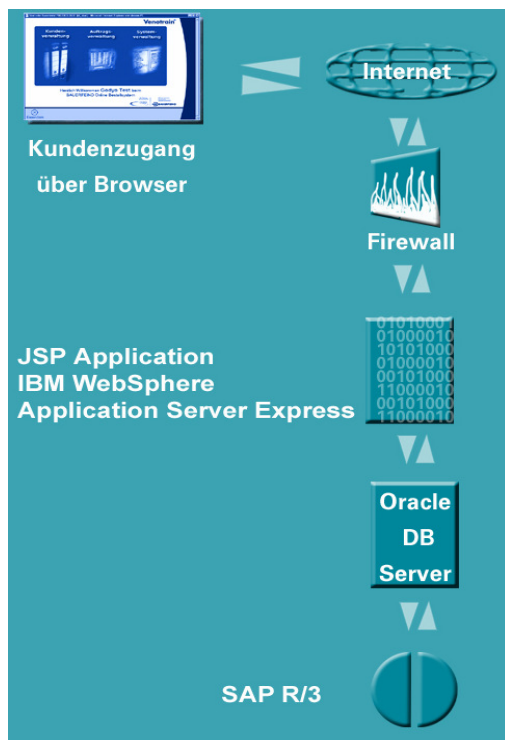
Venotrain

Kundenverwaltung

Auftragsverwaltung

Systemverwaltung

Internet

Kundenzugang über Browser

Firewall

JSP Application
IBM WebSphere
Application Server Express

0101000
01000010
10101000
01000010
00101000
11000010
00101000
11000010

Oracle DB Server

SAP R/3